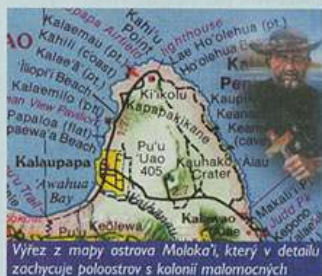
AO Kalaemau (pt.)
Kahi'u Point
lighthouse
Kalaupapa Airport
Kahi'u (coast)
Kalae'ā (pt.)
'Iliopi'i Beach
Kalaemilo (pt.)
Papaloa (flat)
Pāe'wa'a Beach
Ke Ho'olehua (pt.)
Pe
Kaupi
Kean
Keana (cave)
Ki'ikolu
Kapapakikane
Pu'u 'Uao 405
Kauhakō Crater
Alau
Kalaupapa
'Awahua Bay
Ke'ōlewa
Kalaupapa
Makali'i (pt.)
Waikolu
Kanaloa
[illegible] View Point
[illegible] Trail
Výřez z mapy ostrova Moloka'i, který v detailu zachycuje poloostrov s kolonií malomocných